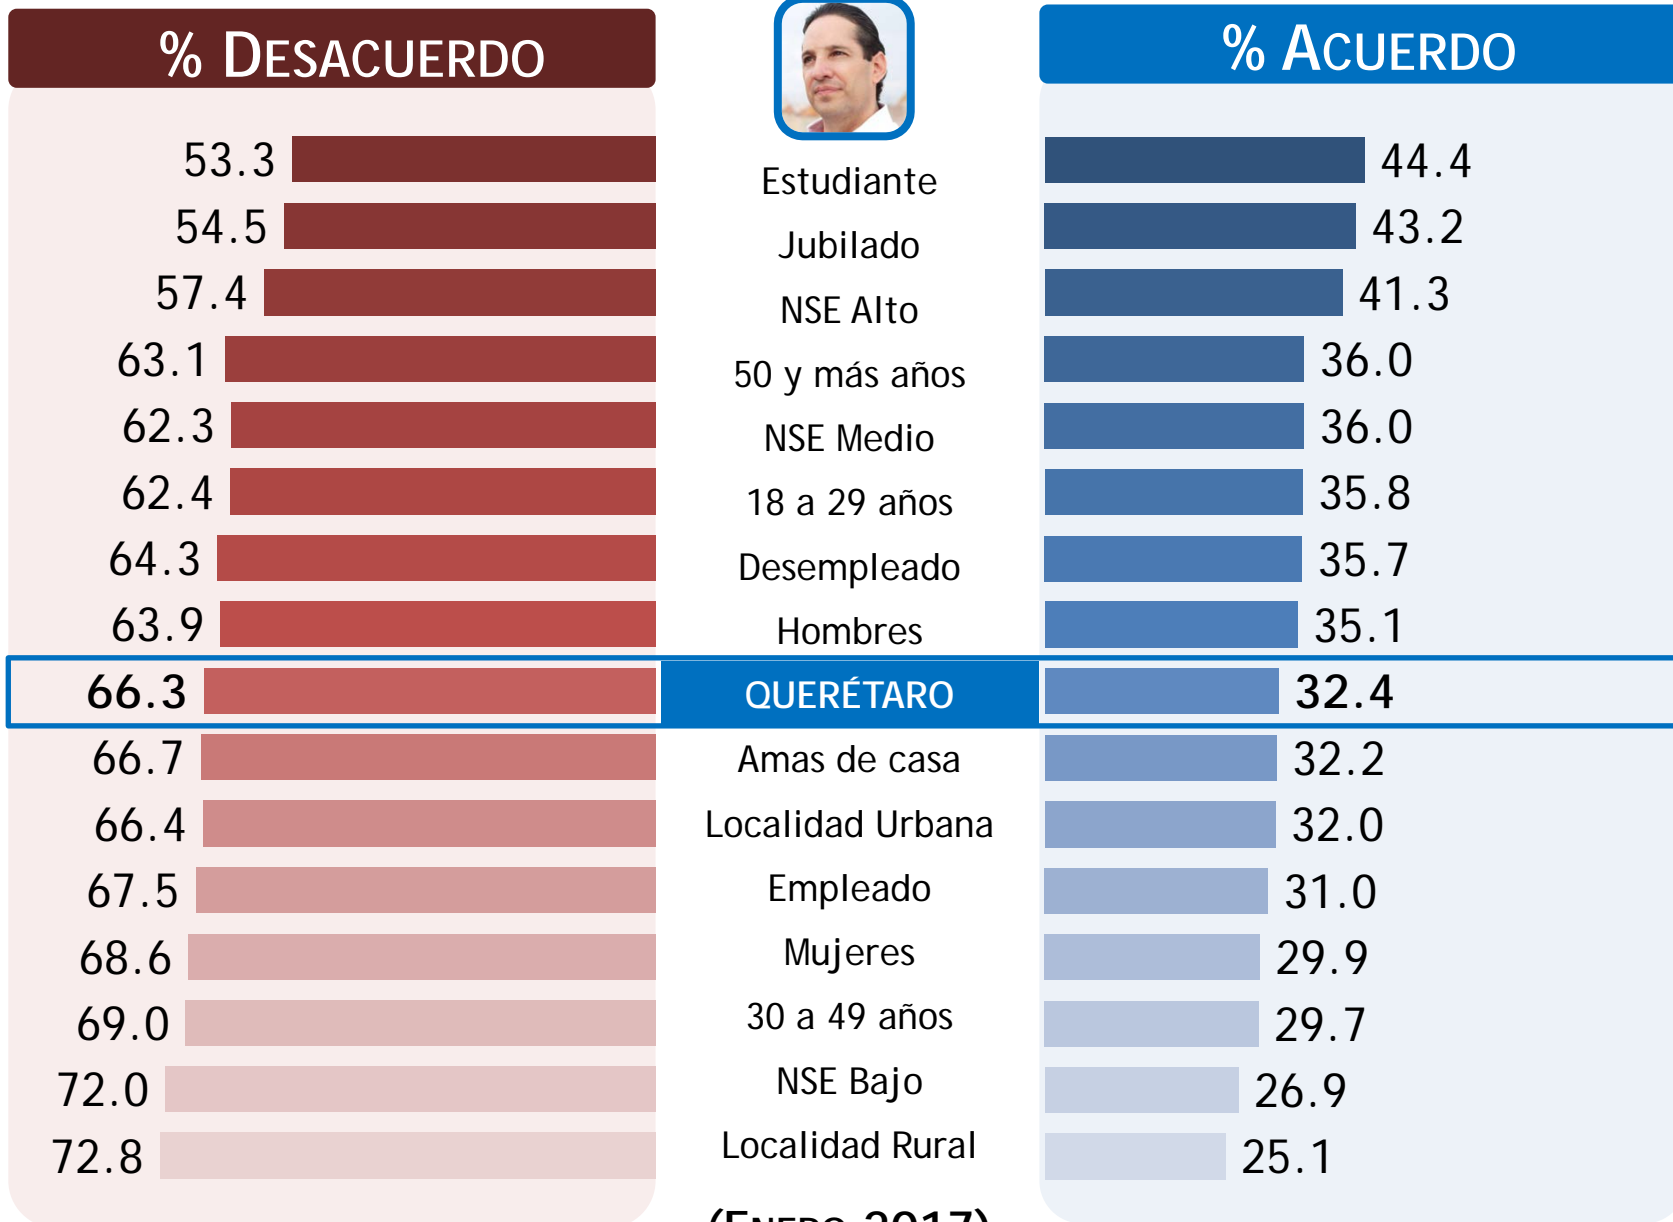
| % DESACUERDO | | % ACUERDO |
|---|---|---|
| 53.3 | Estudiante | 44.4 |
| 54.5 | Jubilado | 43.2 |
| 57.4 | NSE Alto | 41.3 |
| 63.1 | 50 y más años | 36.0 |
| 62.3 | NSE Medio | 36.0 |
| 62.4 | 18 a 29 años | 35.8 |
| 64.3 | Desempleado | 35.7 |
| 63.9 | Hombres | 35.1 |
| 66.3 | QUERÉTARO | 32.4 |
| 66.7 | Amas de casa | 32.2 |
| 66.4 | Localidad Urbana | 32.0 |
| 67.5 | Empleado | 31.0 |
| 68.6 | Mujeres | 29.9 |
| 69.0 | 30 a 49 años | 29.7 |
| 72.0 | NSE Bajo | 26.9 |
| 72.8 | Localidad Rural | 25.1 |

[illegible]